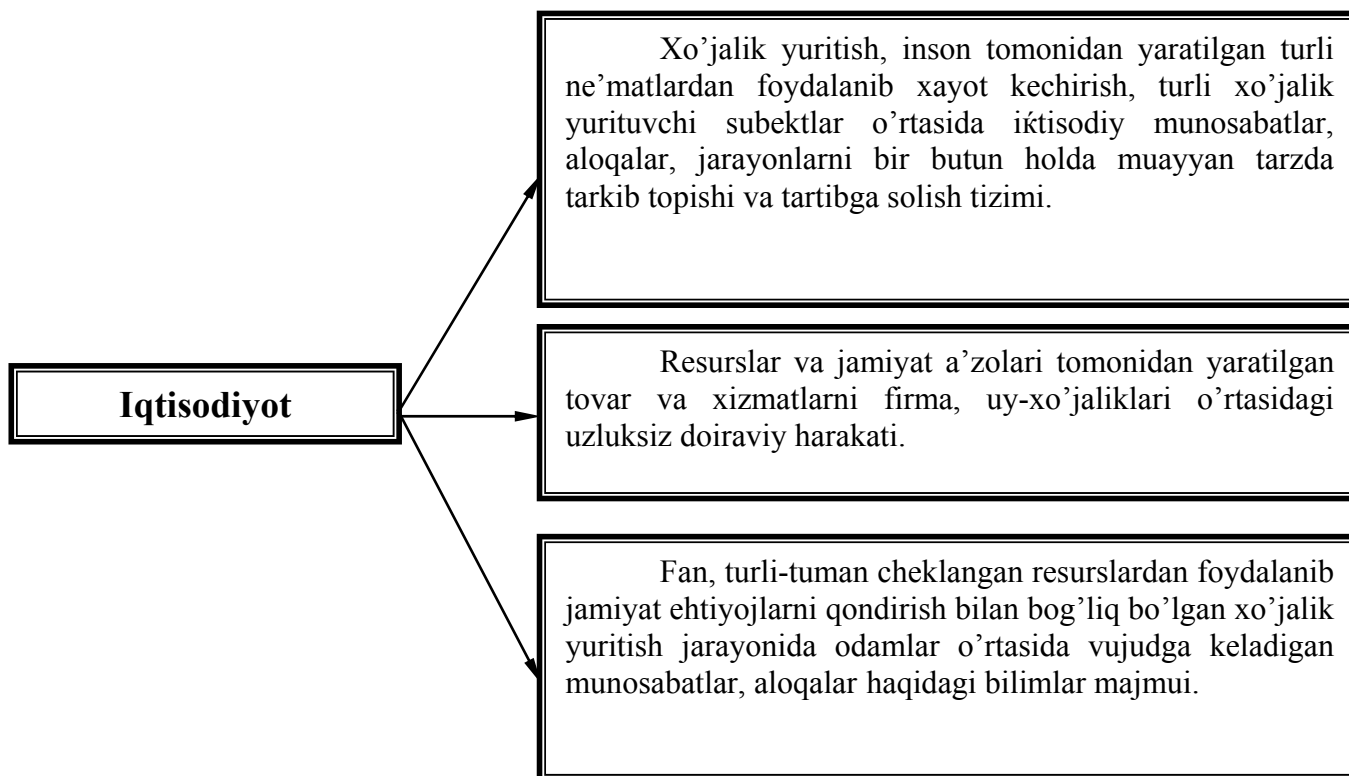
Iqtisodiyot

Xo'jalik yuritish, inson tomonidan yaratilgan turli ne'matlardan foydalanib xayot kechirish, turli xo'jalik yurituvchi subektlar o'rtasida iќtisodiy munosabatlar, aloqalar, jarayonlarni bir butun holda muayyan tarzda tarkib topishi va tartibga solish tizimi.

Resurslar va jamiyat a'zolari tomonidan yaratilgan tovar va xizmatlarni firma, uy-xo'jaliklari o'rtasidagi uzluksiz doiraviy harakati.

Fan, turli-tuman cheklangan resurslardan foydalanib jamiyat ehtiyojlarni qondirish bilan bog'liq bo'lgan xo'jalik yuritish jarayonida odamlar o'rtasida vujudga keladigan munosabatlar, aloqalar haqidagi bilimlar majmui.